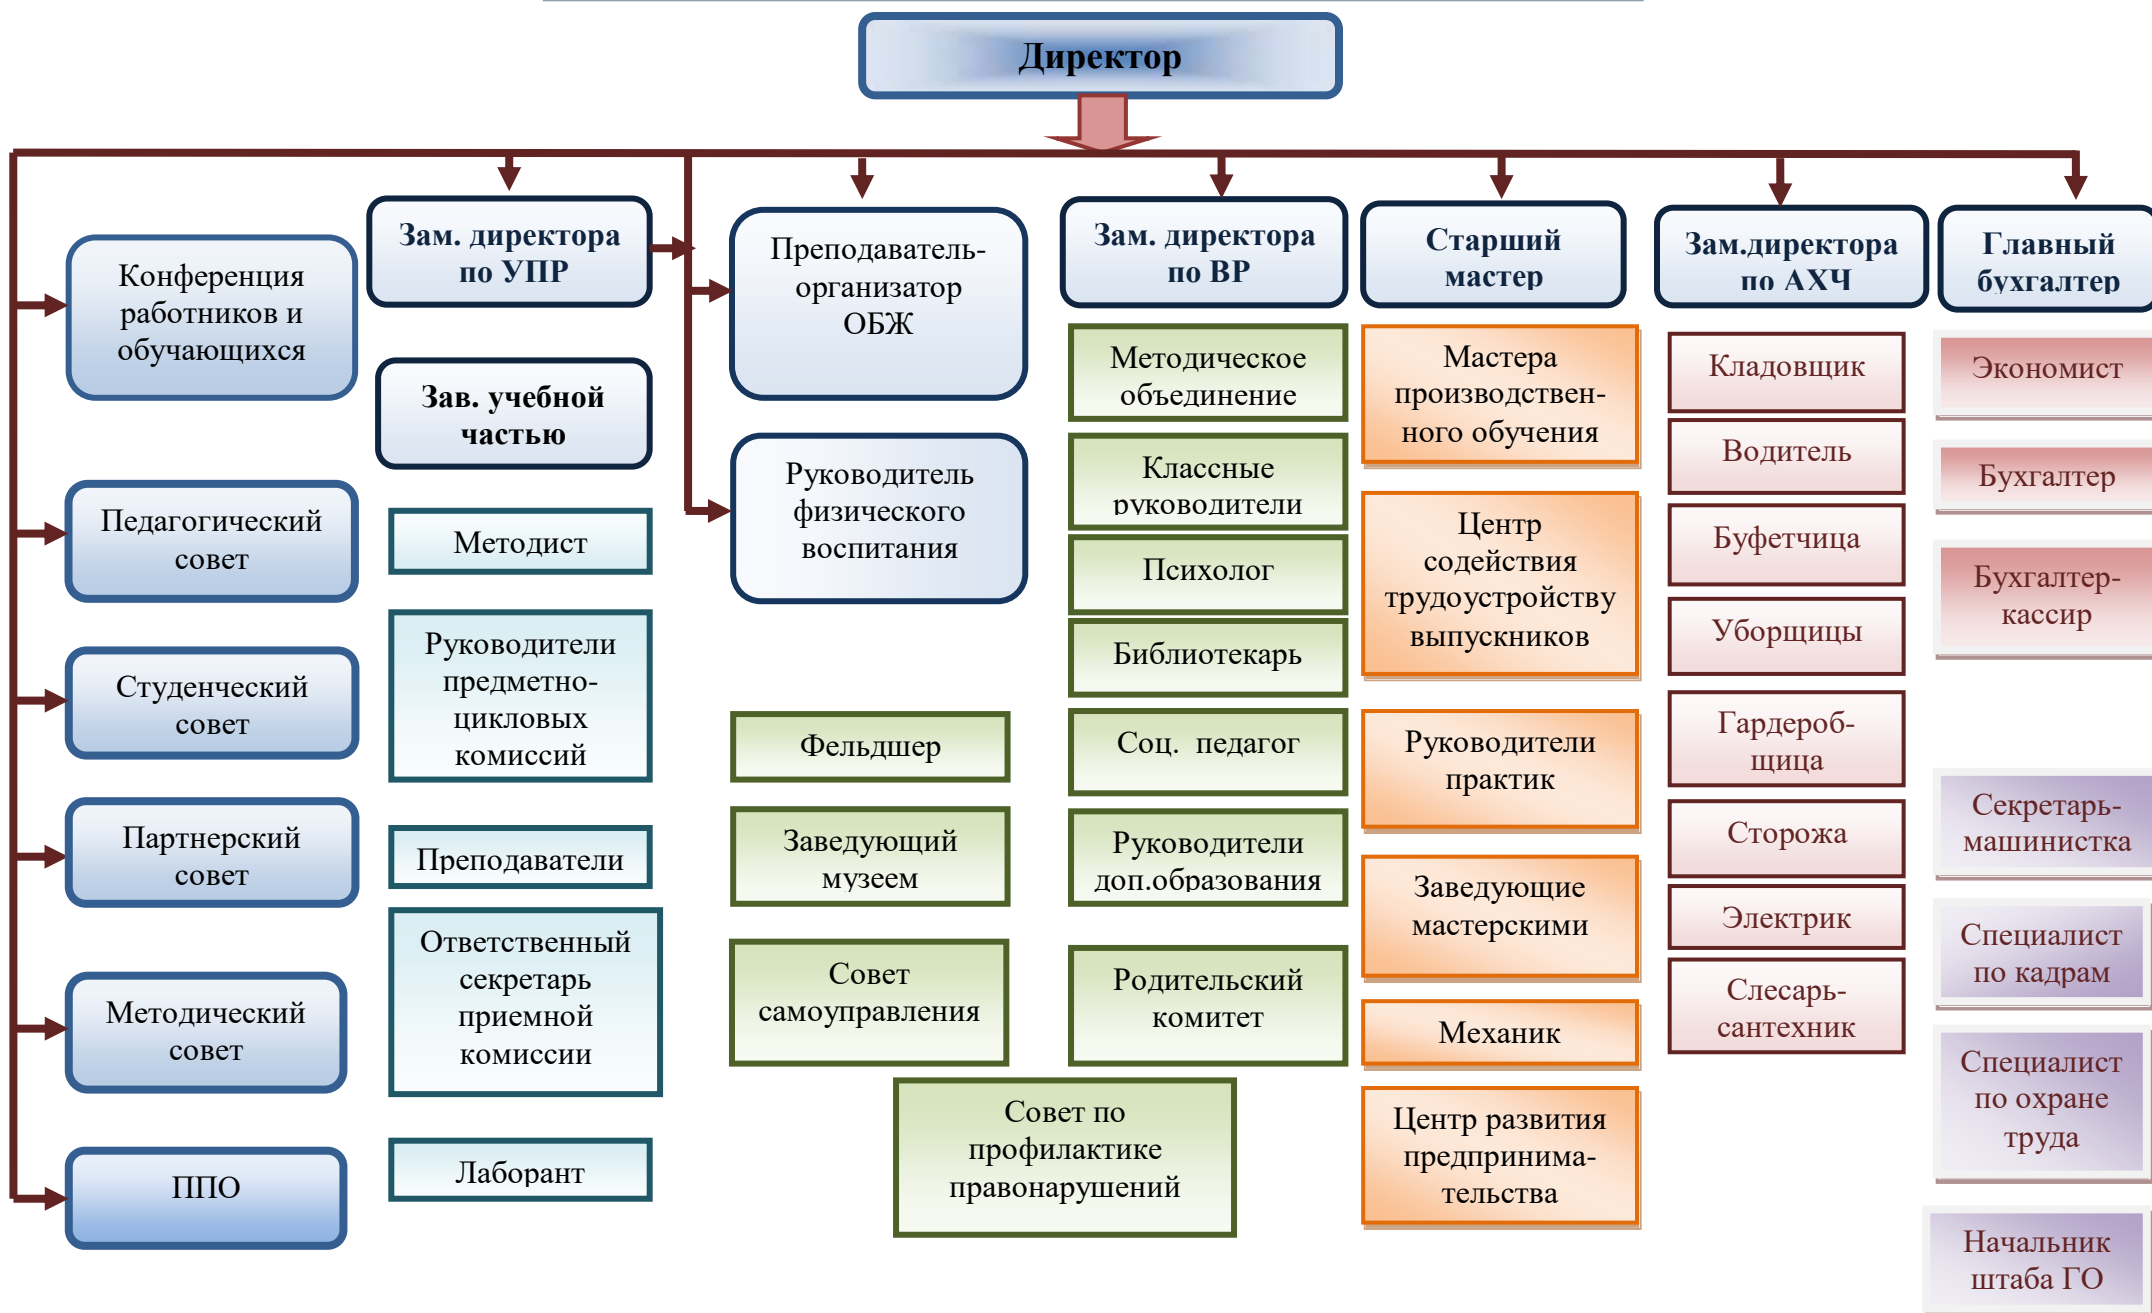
Директор

Конференция работников и обучающихся

Педагогический совет

Студенческий совет

Партнерский совет

Методический совет

ППО

Зам. директора по УПР

Зав. учебной частью

Методист

Руководители предметно-цикловых комиссий

Преподаватели

Ответственный секретарь приемной комиссии

Лаборант

Преподаватель-организатор ОБЖ

Руководитель физического воспитания

Фельдшер

Заведующий музеем

Совет самоуправления

Совет по профилактике правонарушений

Зам. директора по ВР

Методическое объединение

Классные руководители

Психолог

Библиотекарь

Соц. педагог

Руководители доп.образования

Родительский комитет

Старший мастер

Мастера производственного обучения

Центр содействия трудоустройству выпускников

Руководители практик

Заведующие мастерскими

Механик

Центр развития предпринимательства

Зам.директора по АХЧ

Кладовщик

Водитель

Буфетчица

Уборщицы

Гардеробщица

Сторожа

Электрик

Слесарь-сантехник

Главный бухгалтер

Экономист

Бухгалтер

Бухгалтер-кассир

Секретарь-машинистка

Специалист по кадрам

Специалист по охране труда

Начальник штаба ГО